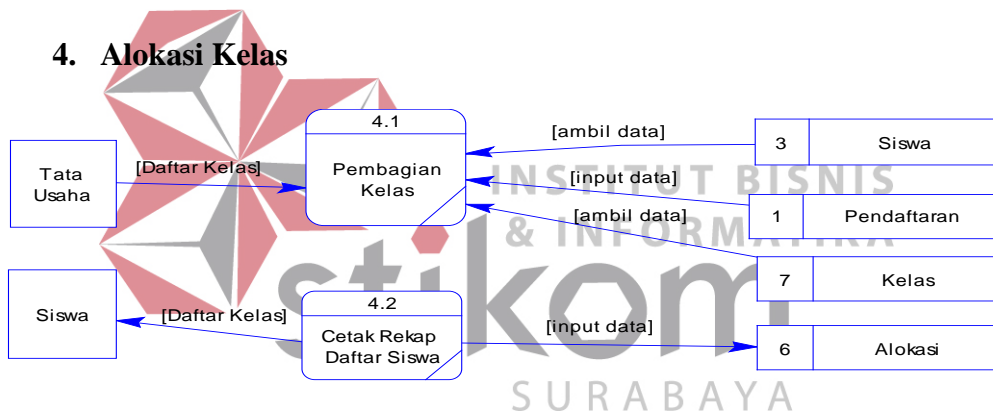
4. Alokasi Kelas

INSTITUT BISNIS & INFORMATIKA stikom SURABAYA

Tata Usaha

[Daftar Kelas]

4.1

Pembagian Kelas

[ambil data]

[input data]

[ambil data]

3 Siswa

1 Pendaftaran

7 Kelas

Siswa

[Daftar Kelas]

4.2

Cetak Rekap Daftar Siswa

[input data]

6 Alokasi